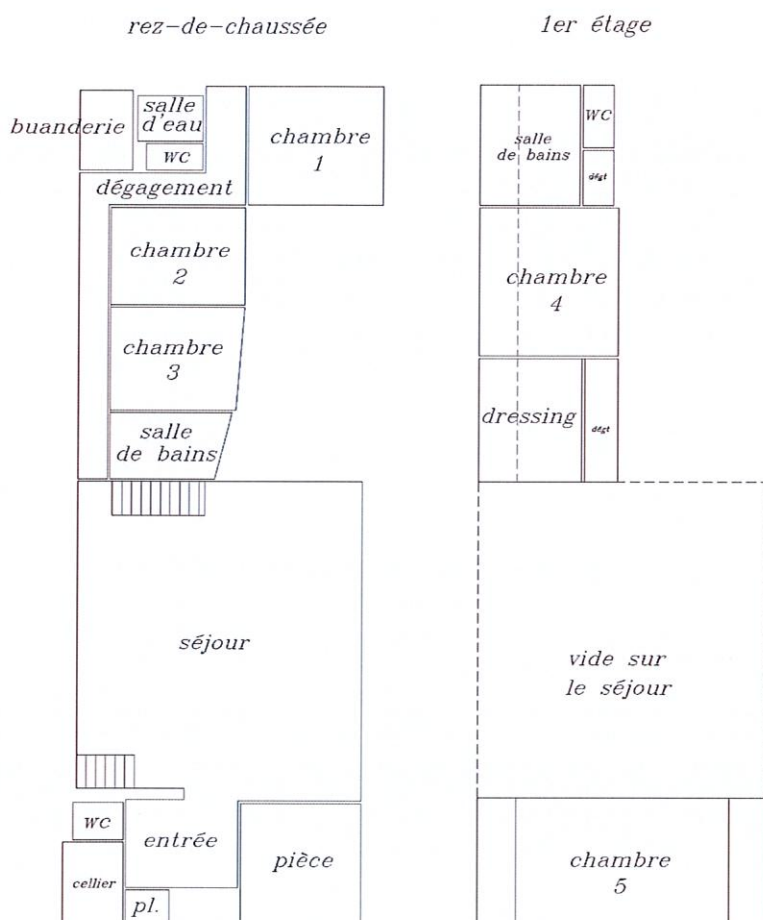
rez-de-chaussée

buanderie

salle d'eau

wc

chambre 1

dégagement

chambre 2

chambre 3

salle de bains

séjour

wc

entrée

pièce

cellier

pl.

1er étage

salle de bains

wc

dégt

chambre 4

dressing

dégt

vide sur le séjour

chambre 5